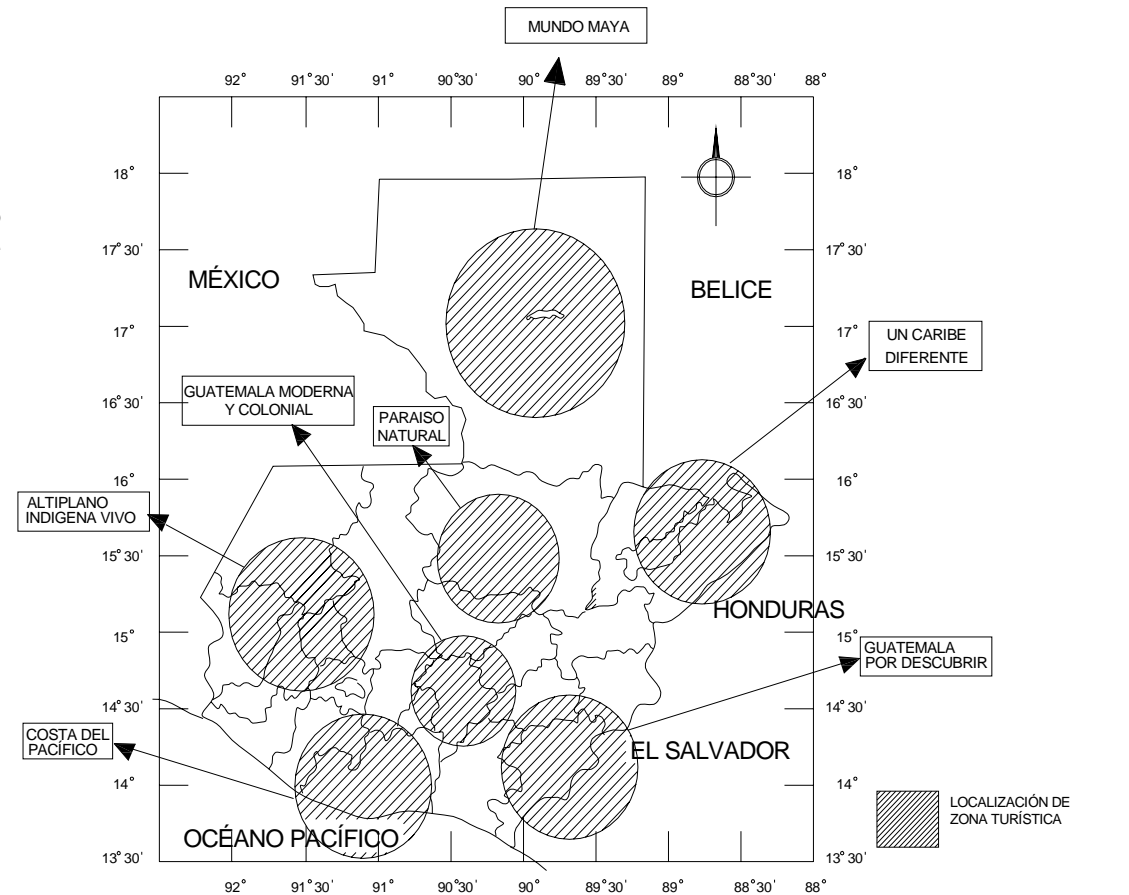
MUNDO MAYA

92° 91°30' 91° 90°30' 90° 89°30' 89° 88°30' 88°

18°
17°30'
17°
16°30'
16°
15°30'
15°
14°30'
14°
13°30'

18°
17°30'
17°
16°30'
16°
15°30'
15°
14°30'
14°
13°30'

MÉXICO

BELICE

UN CARIBE DIFERENTE

GUATEMALA MODERNA Y COLONIAL

PARAISO NATURAL

ALTIPLANO INDIGENA VIVO

HONDURAS

GUATEMALA POR DESCUBRIR

COSTA DEL PACÍFICO

EL SALVADOR

LOCALIZACIÓN DE ZONA TURÍSTICA

OCÉANO PACÍFICO

92° 91°30' 91° 90°30' 90° 89°30' 89° 88°30' 88°